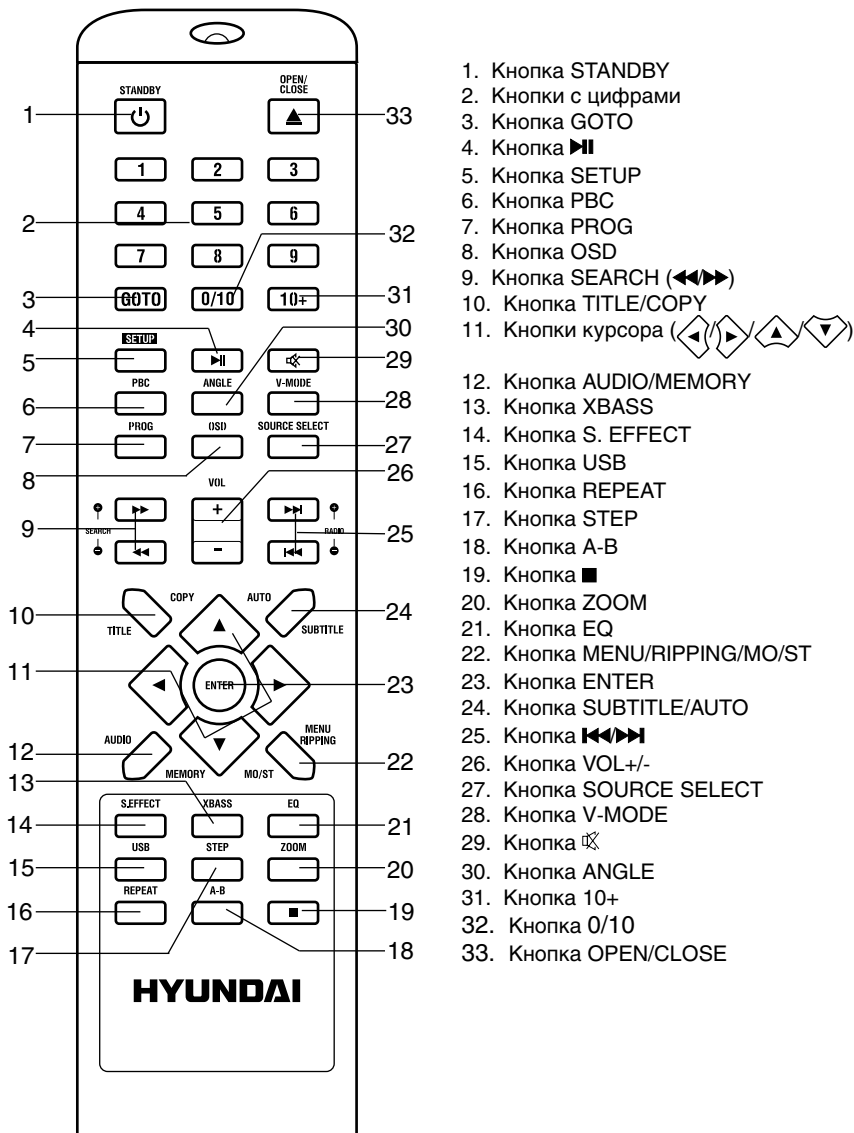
STANDBY
OPEN/CLOSE
1
33
1 2 3
2
4 5 6
7 8 9
32
3
GOTO 0/10 10+
31
4
30
5
SETUP
29
PBC ANGLE V-MODE
6
28
7
PROG OSD SOURCE SELECT
27
8
VOL
26
9
+
SEARCH
-
RADIO
25
10
COPY AUTO
24
TITLE SUBTITLE
11
ENTER
23
12
AUDIO
MENU RIPPING
22
13
MEMORY MO/ST
14
S.EFFECT XBASS EQ
21
15
USB STEP ZOOM
20
16
REPEAT A-B
19
17
18
HYUNDAI

1. Кнопка STANDBY
2. Кнопки с цифрами
3. Кнопка GOTO
4. Кнопка ▶II
5. Кнопка SETUP
6. Кнопка PBC
7. Кнопка PROG
8. Кнопка OSD
9. Кнопка SEARCH (◀◀/▶▶)
10. Кнопка TITLE/COPY
11. Кнопки курсора (◀/▶/▲/▼)
12. Кнопка AUDIO/MEMORY
13. Кнопка XBASS
14. Кнопка S. EFFECT
15. Кнопка USB
16. Кнопка REPEAT
17. Кнопка STEP
18. Кнопка A-B
19. Кнопка ■
20. Кнопка ZOOM
21. Кнопка EQ
22. Кнопка MENU/RIPPING/MO/ST
23. Кнопка ENTER
24. Кнопка SUBTITLE/AUTO
25. Кнопка I◀◀/▶▶I
26. Кнопка VOL+/-
27. Кнопка SOURCE SELECT
28. Кнопка V-MODE
29. Кнопка 🔇
30. Кнопка ANGLE
31. Кнопка 10+
32. Кнопка 0/10
33. Кнопка OPEN/CLOSE